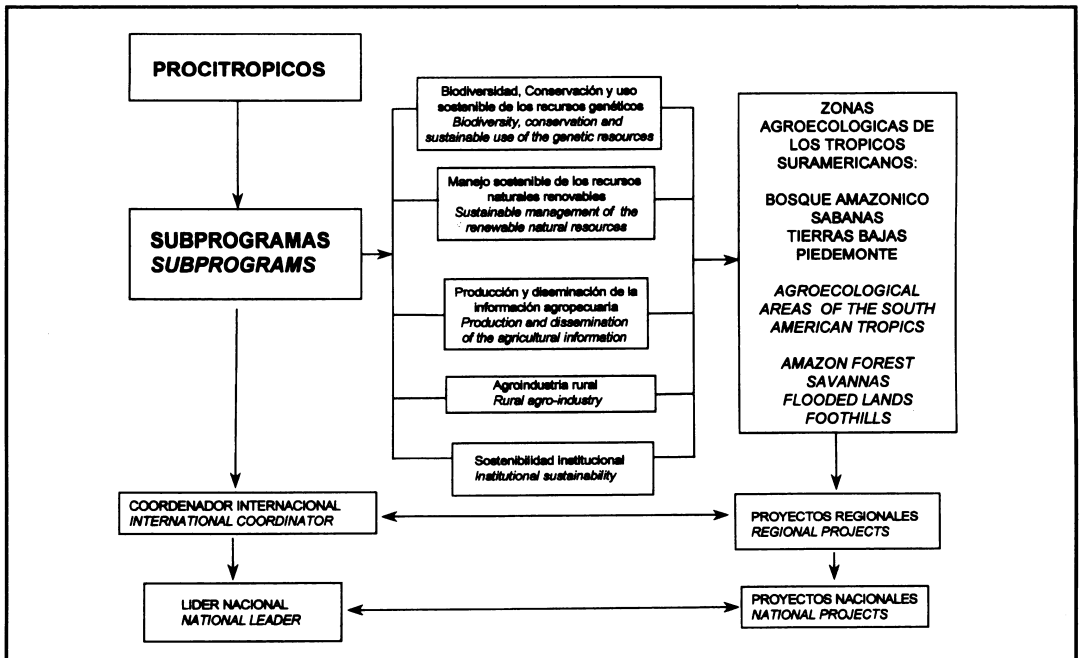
PROCITROPICOS

SUBPROGRAMAS
SUBPROGRAMS

Biodiversidad, Conservación y uso sostenible de los recursos genéticos
Biodiversity, conservation and sustainable use of the genetic resources

Manejo sostenible de los recursos naturales renovables
Sustainable management of the renewable natural resources

Producción y diseminación de la información agropecuaria
Production and dissemination of the agricultural information

Agroindustria rural
Rural agro-industry

Sostenibilidad institucional
Institutional sustainability

ZONAS AGROECOLOGICAS DE LOS TROPICOS SURAMERICANOS:

BOSQUE AMAZONICO
SABANAS
TIERRAS BAJAS
PIEDEMONTE

AGROECOLOGICAL AREAS OF THE SOUTH AMERICAN TROPICS

AMAZON FOREST
SAVANNAS
FLOODED LANDS
FOOTHILLS

COORDENADOR INTERNACIONAL
INTERNATIONAL COORDINATOR

PROYECTOS REGIONALES
REGIONAL PROJECTS

LIDER NACIONAL
NATIONAL LEADER

PROYECTOS NACIONALES
NATIONAL PROJECTS